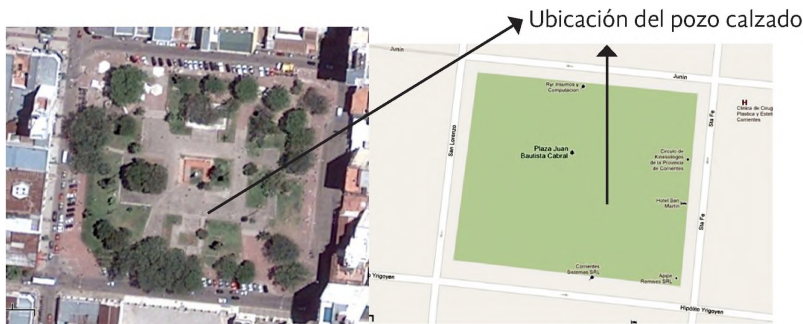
Ubicación del pozo calzado

Junin

Junin

Ryr Insumos y Computación

Plaza Juan Baustista Cabral

San Lorenzo

Círculo de Kinesiologos de la Provincia de Corrientes

Hotel San Martin

Sta Fe

Sta Fe

Clínica de Cirugía Plastica y Estética Corrientes

Yrigoyen

Corrientes Sistemas SRL

Apple Remeex SRL

Hipólito Yrigoyen